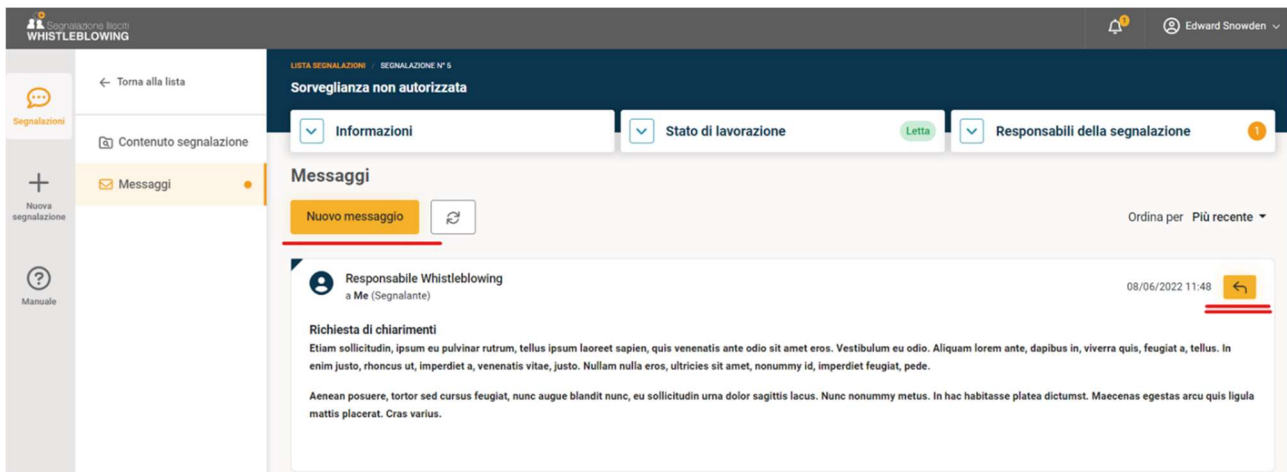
Segnalazione illeciti
WHISTLEBLOWING

1

Edward Snowden

Segnalazioni

Nuova segnalazione

Manuale

← Torna alla lista

Contenuto segnalazione

Messaggi

LISTA SEGNALAZIONI / SEGNALAZIONE N° 5

Sorveglianza non autorizzata

Informazioni

Stato di lavorazione Letta

Responsabili della segnalazione 1

Messaggi

Nuovo messaggio

Ordina per Più recente

Responsabile Whistleblowing
a Me (Segnalante)

08/06/2022 11:48

Richiesta di chiarimenti
Etiam sollicitudin, ipsum eu pulvinar rutrum, tellus ipsum laoreet sapien, quis venenatis ante odio sit amet eros. Vestibulum eu odio. Aliquam lorem ante, dapibus in, viverra quis, feugiat a, tellus. In enim justo, rhoncus ut, imperdiet a, venenatis vitae, justo. Nullam nulla eros, ultricies sit amet, nonummy id, imperdiet feugiat, pede.

Aenean posuere, tortor sed cursus feugiat, nunc augue blandit nunc, eu sollicitudin urna dolor sagittis lacus. Nunc nonummy metus. In hac habitasse platea dictumst. Maecenas egestas arcu quis ligula mattis placerat. Cras varius.